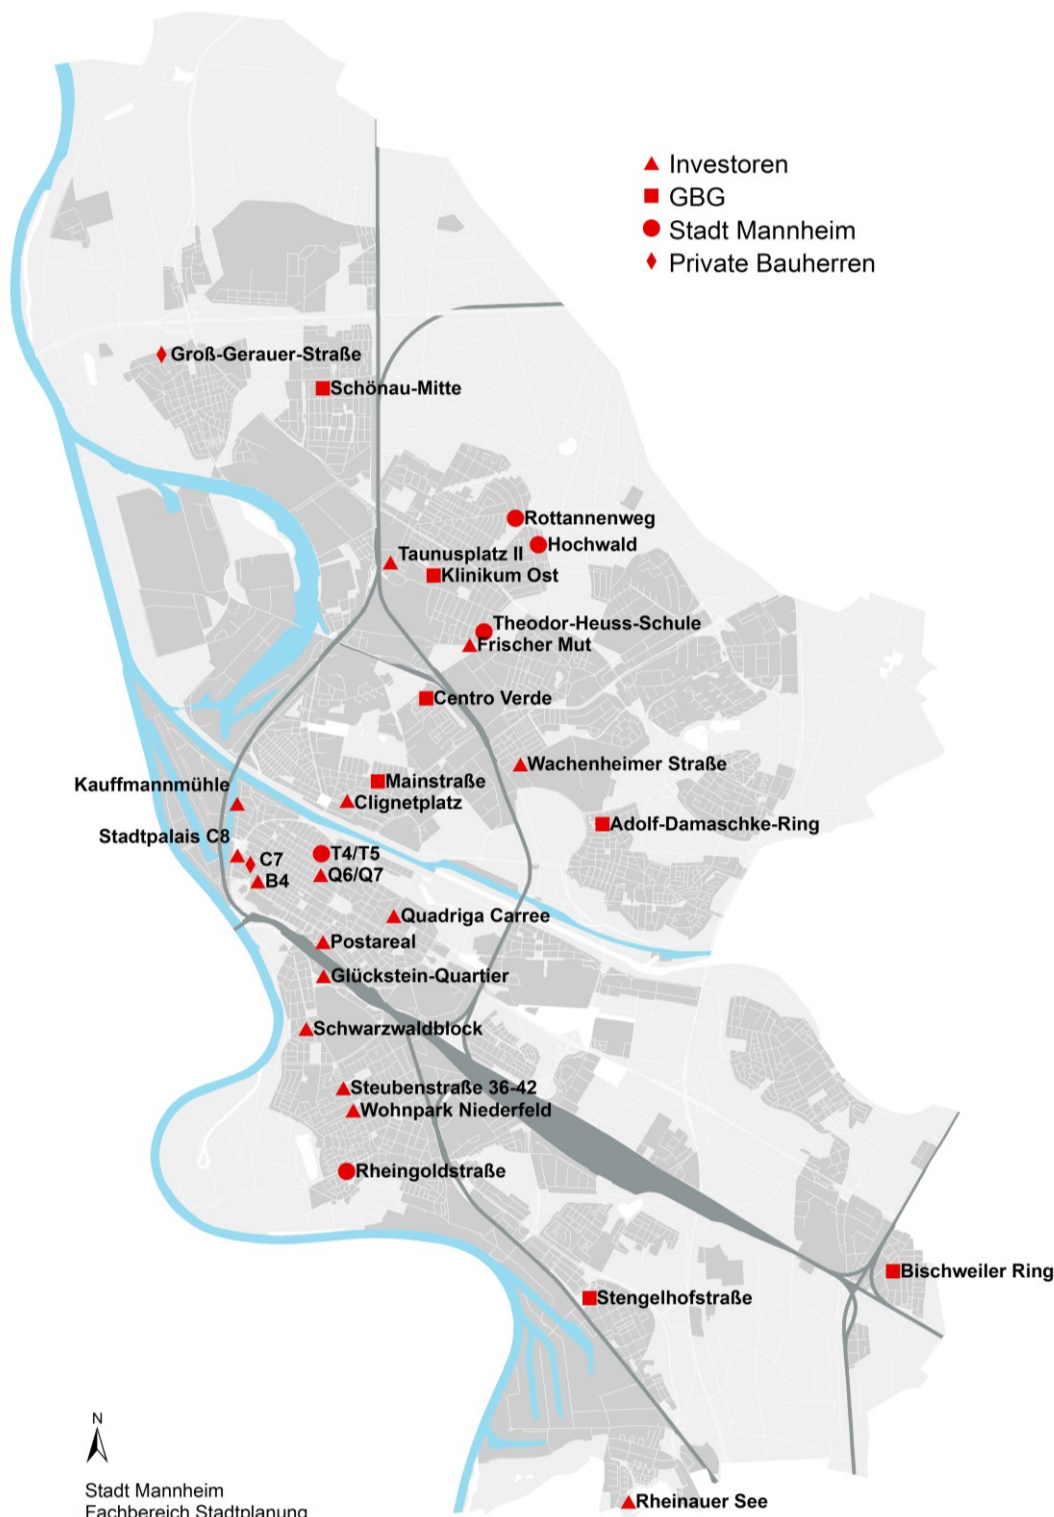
Investoren
GBG
Stadt Mannheim
Private Bauherren

Groß-Gerauer-Straße
Schönau-Mitte
Rottannenweg
Hochwald
Taunusplatz II
Klinikum Ost
Theodor-Heuss-Schule
Frischer Mut
Centro Verde
Wachenheimer Straße
Kauffmannmühle
Mainstraße
Clignetplatz
Adolf-Damaschke-Ring
Stadtpalais C8
C7
T4/T5
Q6/Q7
B4
Quadriga Carree
Postareal
Glückstein-Quartier
Schwarzwaldblock
Steubenstraße 36-42
Wohnpark Niederfeld
Rheingoldstraße
Bischweiler Ring
Stengelhofstraße
Rheinauer See

N
Stadt Mannheim
Fachbereich Stadtplanung